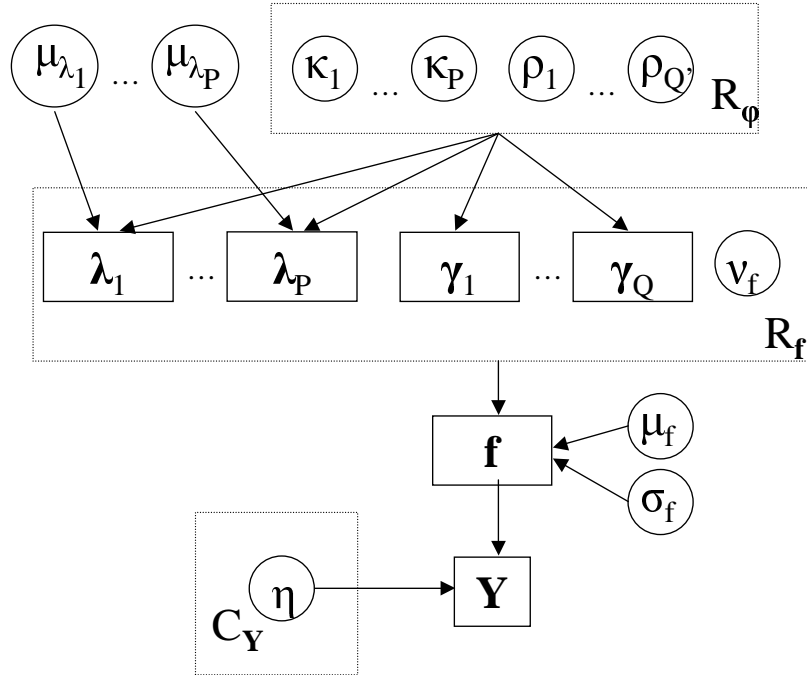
$\mu_{\lambda_1}$ ... $\mu_{\lambda_P}$

$\kappa_1$ ... $\kappa_P$ $\rho_1$ ... $\rho_{Q'}$ $R_\varphi$

$\boldsymbol{\lambda}_1$ ... $\boldsymbol{\lambda}_P$ $\boldsymbol{\gamma}_1$ ... $\boldsymbol{\gamma}_Q$ $\nu_f$

$R_\mathbf{f}$

$\mathbf{f}$ $\mu_f$ $\sigma_f$

$\eta$ $\mathbf{Y}$

$C_\mathbf{Y}$